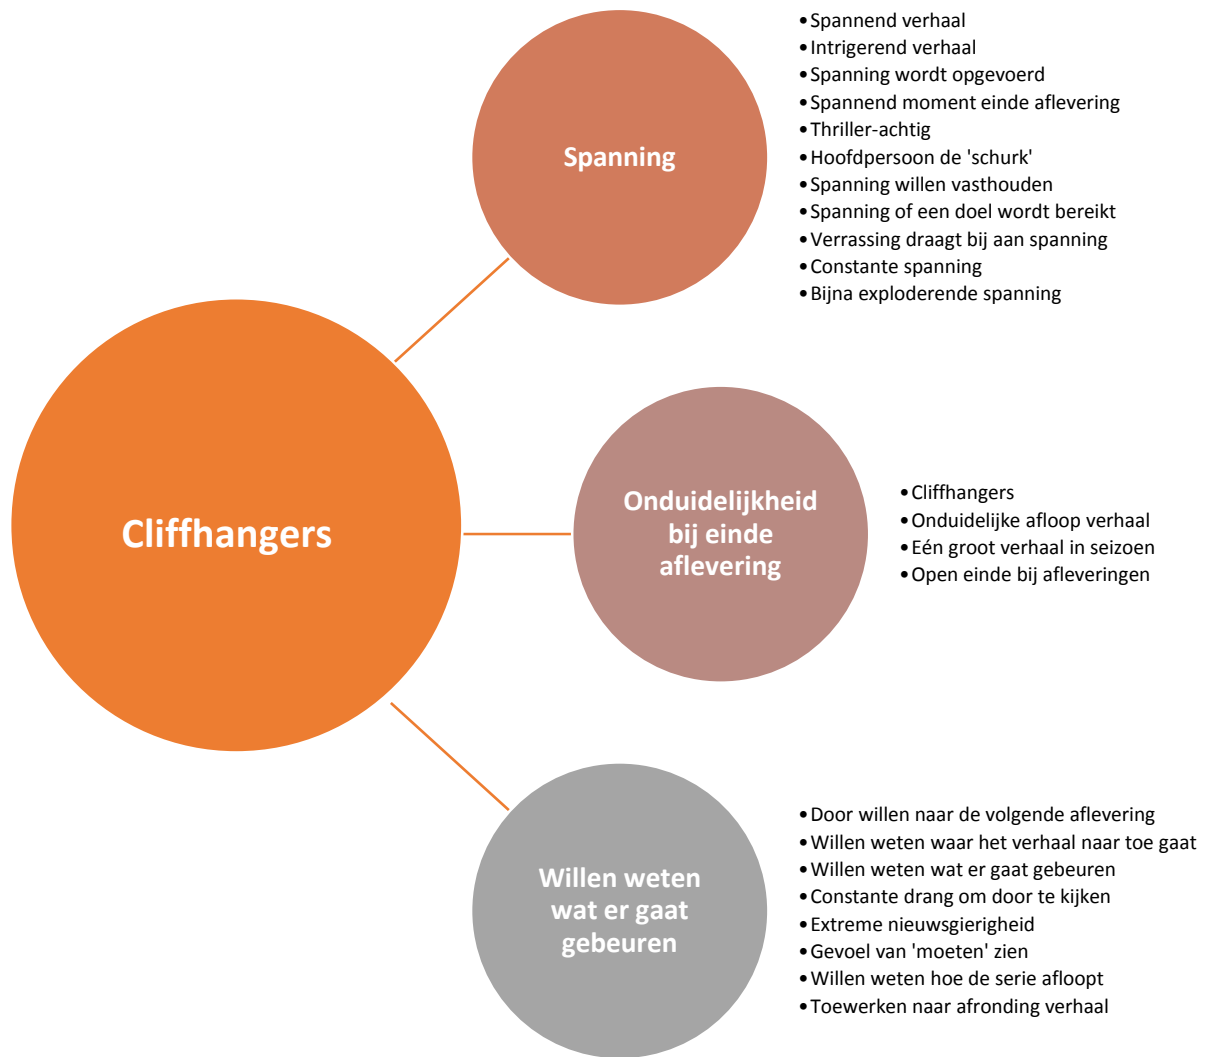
Cliffhangers

Spanning

- Spannend verhaal
- Intrigerend verhaal
- Spanning wordt opgevoerd
- Spannend moment einde aflevering
- Thriller-achtig
- Hoofdpersoon de 'schurk'
- Spanning willen vasthouden
- Spanning of een doel wordt bereikt
- Verrassing draagt bij aan spanning
- Constante spanning
- Bijna exploderende spanning

Onduidelijkheid bij einde aflevering

- Cliffhangers
- Onduidelijke afloop verhaal
- Eén groot verhaal in seizoen
- Open einde bij afleveringen

Willen weten wat er gaat gebeuren

- Door willen naar de volgende aflevering
- Willen weten waar het verhaal naar toe gaat
- Willen weten wat er gaat gebeuren
- Constante drang om door te kijken
- Extreme nieuwsgierigheid
- Gevoel van 'moeten' zien
- Willen weten hoe de serie afloopt
- Toewerken naar afronding verhaal